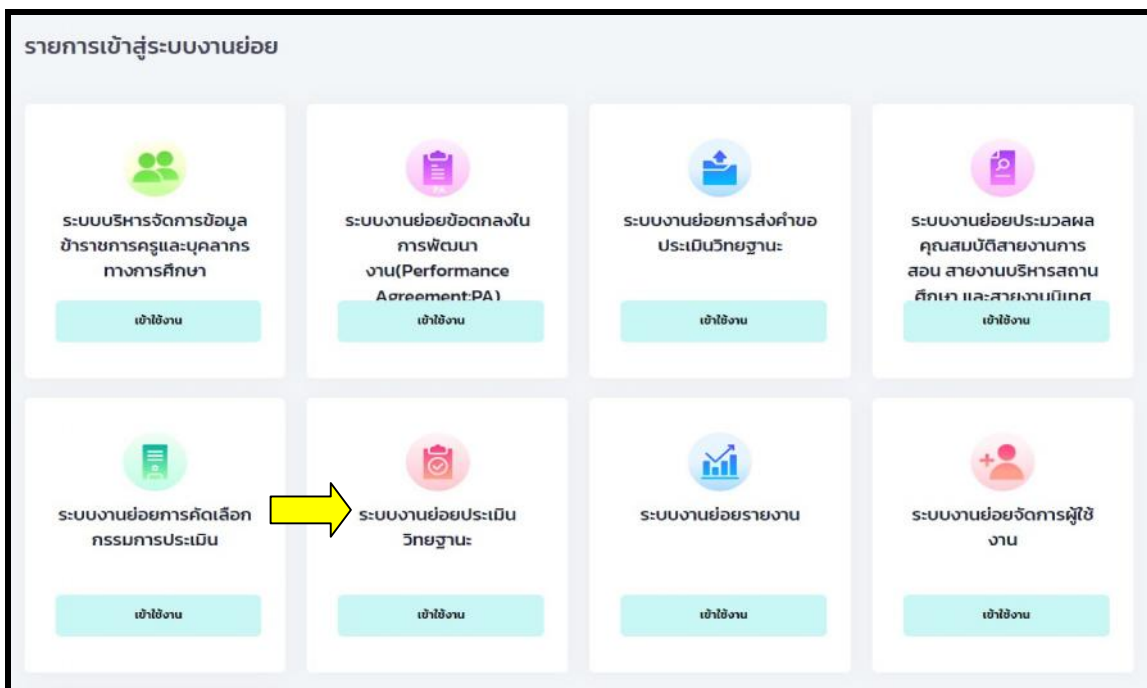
รายการเข้าสู่ระบบงานย่อย

ระบบบริหารจัดการข้อมูลข้าราชการครูและบุคลากรทางการศึกษา

เข้าใช้งาน

ระบบงานย่อยข้อตกลงในการพัฒนางาน(Performance Agreement:PA)

เข้าใช้งาน

ระบบงานย่อยการส่งคำขอประเมินวิทยฐานะ

เข้าใช้งาน

ระบบงานย่อยประมวลผลคุณสมบัติสายงานการสอน สายงานบริหารสถานศึกษา และสายงานนิเทศ

เข้าใช้งาน

ระบบงานย่อยการคัดเลือกกรรมการประเมิน

เข้าใช้งาน

ระบบงานย่อยประเมินวิทยฐานะ

เข้าใช้งาน

ระบบงานย่อยรายงาน

เข้าใช้งาน

ระบบงานย่อยจัดการผู้ใช้งาน

เข้าใช้งาน